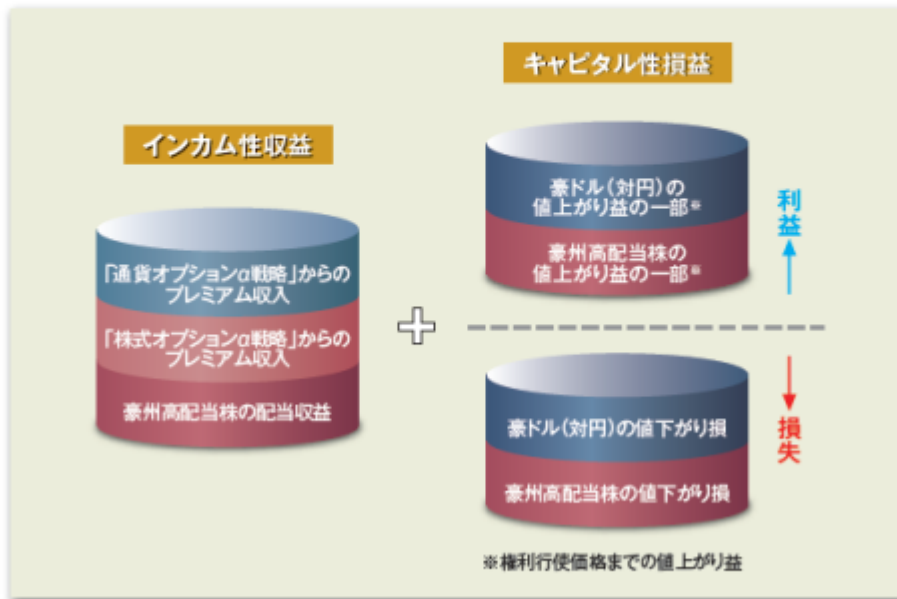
インカム性収益

「通貨オプションα戦略」からのプレミアム収入

「株式オプションα戦略」からのプレミアム収入

豪州高配当株の配当収益

キャピタル性損益

豪ドル（対円）の値上がり益の一部※

豪州高配当株の値上がり益の一部※

利益

豪ドル（対円）の値下がり損

豪州高配当株の値下がり損

損失

※権利行使価格までの値上がり益